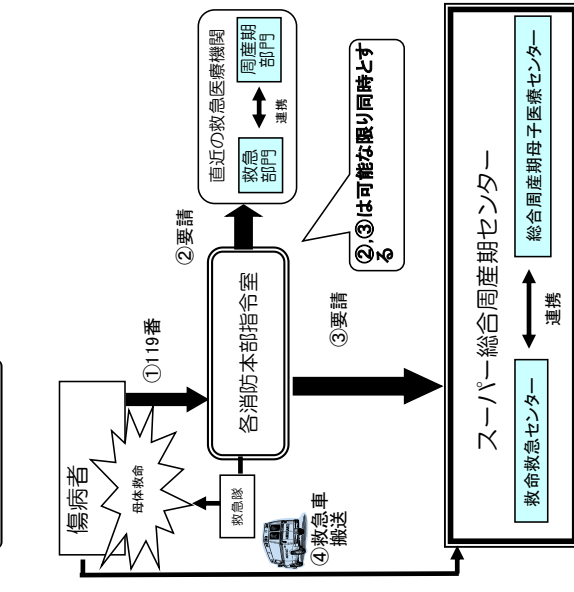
傷病者

母体救命

救急隊

④救急車搬送

①119番

各消防本部指令室

②要請

③要請

直近の救急医療機関

救急部門

連携

周産期部門

②,③は可能な限り同時とする

スーパー総合周産期センター

救命救急センター

連携

総合周産期母子医療センター